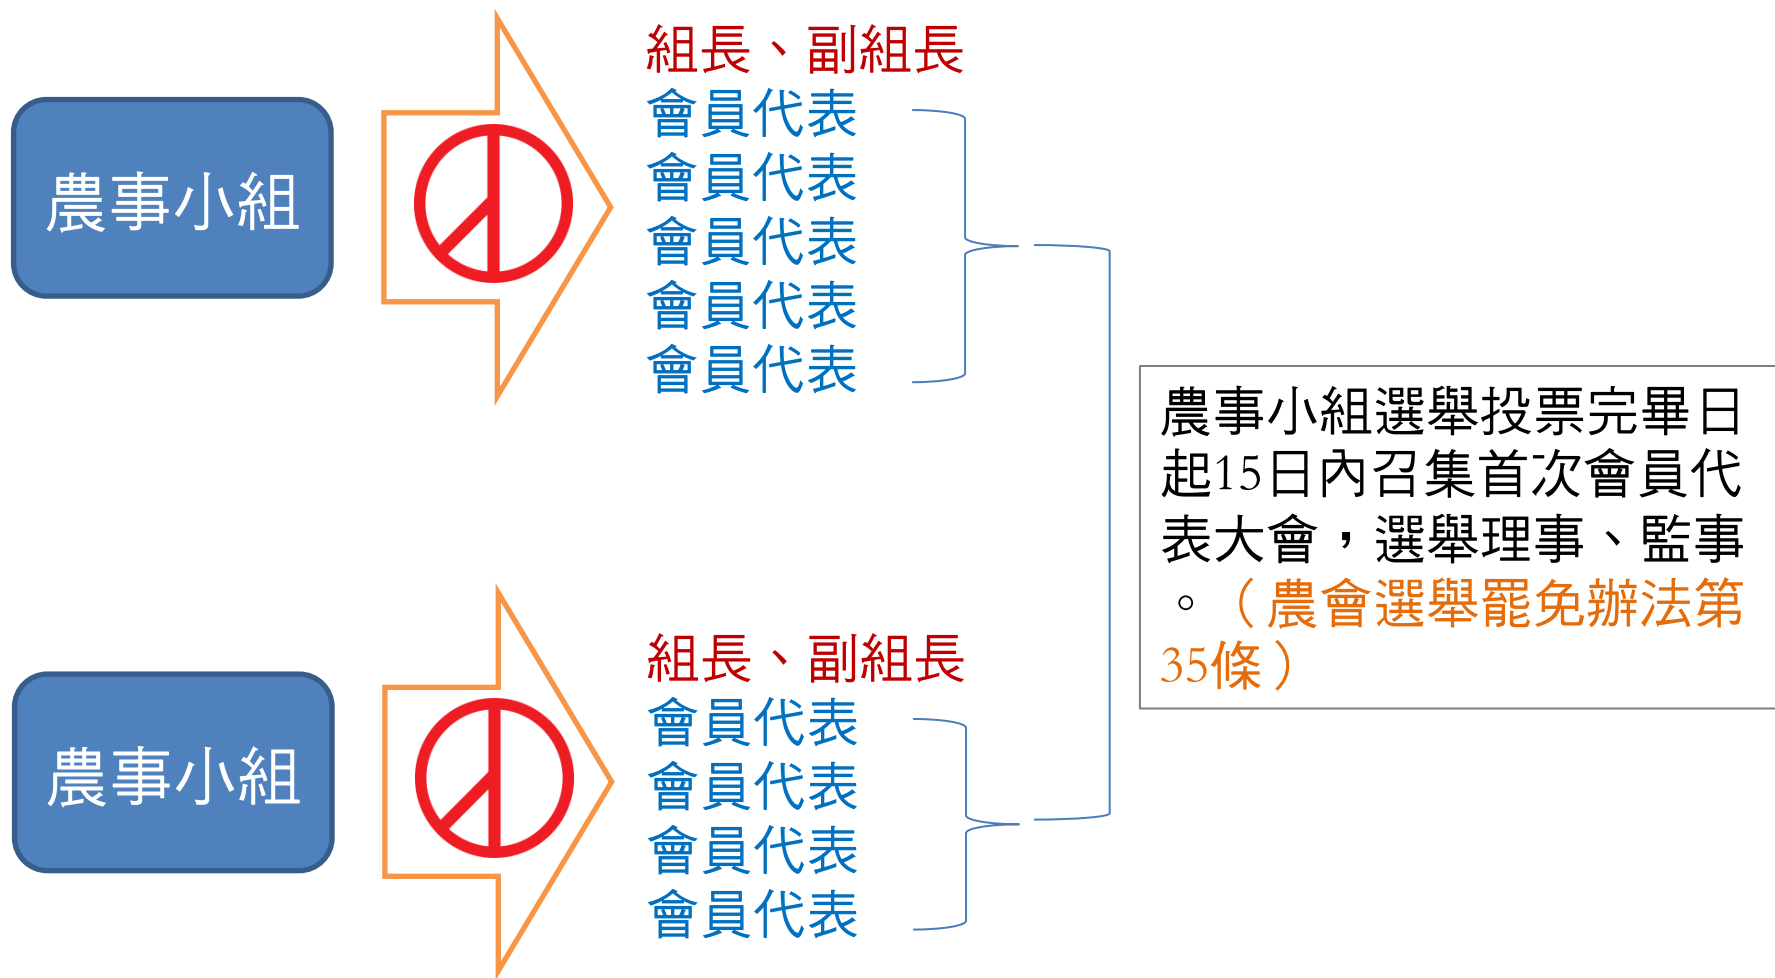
農事小組

組長、副組長
會員代表
會員代表
會員代表
會員代表
會員代表

農事小組

組長、副組長
會員代表
會員代表
會員代表
會員代表

農事小組選舉投票完畢日起15日內召集首次會員代表大會，選舉理事、監事。（農會選舉罷免辦法第35條）